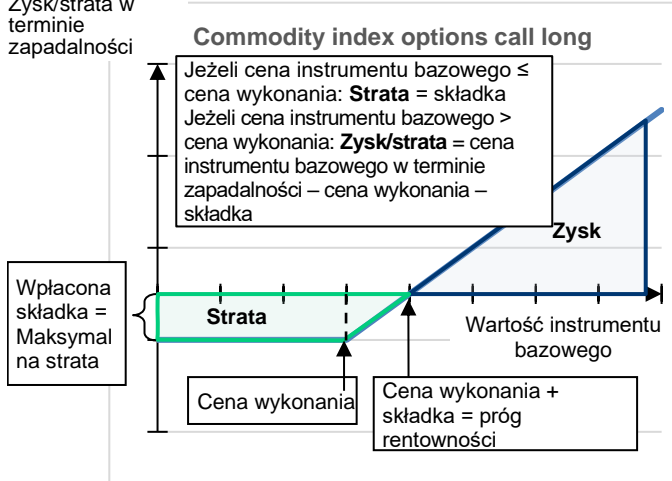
Zysk/strata w terminie zapadalności

Commodity index options call long

Jeżeli cena instrumentu bazowego ≤ cena wykonania: **Strata** = składka
Jeżeli cena instrumentu bazowego > cena wykonania: **Zysk/strata** = cena instrumentu bazowego w terminie zapadalności – cena wykonania – składka

Zysk

Wpłacona składka = Maksymalna strata

Strata

Wartość instrumentu bazowego

Cena wykonania

Cena wykonania + składka = próg rentowności